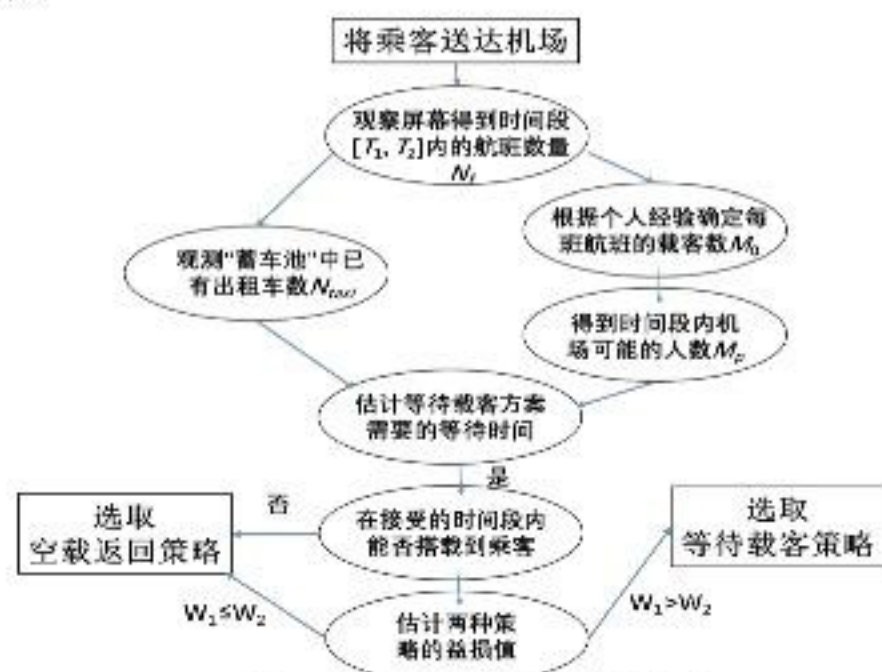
将乘客送达机场

观察屏幕得到时间段$[T_1, T_2]$内的航班数量$N_t$

根据个人经验确定每班航班的载客数$M_0$

观测"蓄车池"中已有出租车数$N_{taxi}$

得到时间段内机场可能的人数$M_p$

估计等待载客方案需要的等待时间

是

否

选取
空载返回策略

在接受的时间段内能否搭载到乘客

选取
等待载客策略

$W_1 \leq W_2$

估计两种策略的益损值

$W_1 > W_2$